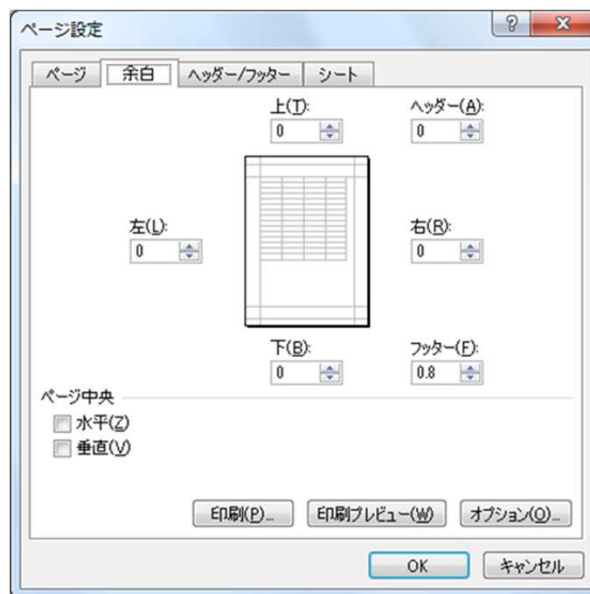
ページ設定

?

ページ
余白
ヘッダー/フッター
シート

上(T):
0

ヘッダー(A):
0

左(L):
0

右(R):
0

下(B):
0

フッター(F):
0.8

ページ中央
水平(Z)
垂直(V)

印刷(P)...
印刷プレビュー(W)
オプション(O)...

OK
キャンセル